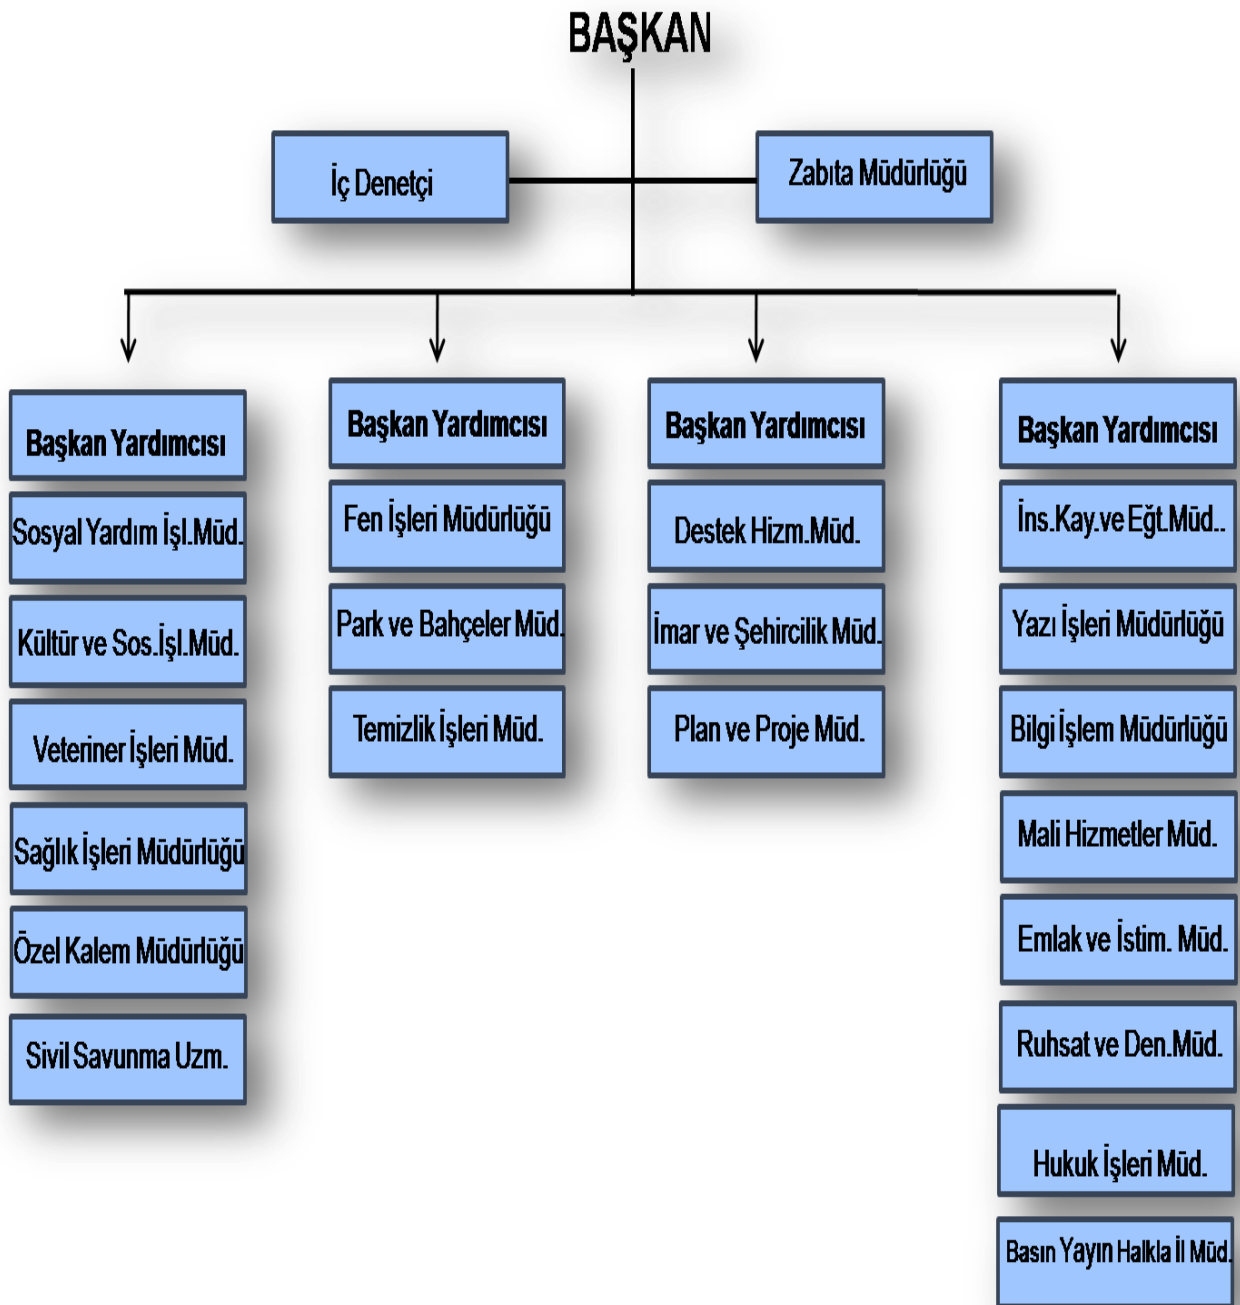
BAŞKAN

İç Denetçi

Zabıta Müdürlüğü

Başkan Yardımcısı

Sosyal Yardım İşl.Müd.

Kültür ve Sos.İşl.Müd.

Veteriner İşleri Müd.

Sağlık İşleri Müdürlüğü

Özel Kalem Müdürlüğü

Sivil Savunma Uzm.

Başkan Yardımcısı

Fen İşleri Müdürlüğü

Park ve Bahçeler Müd.

Temizlik İşleri Müd.

Başkan Yardımcısı

Destek Hizm.Müd.

İmar ve Şehircilik Müd.

Plan ve Proje Müd.

Başkan Yardımcısı

İns.Kay.ve Eğt.Müd..

Yazı İşleri Müdürlüğü

Bilgi İşlem Müdürlüğü

Mali Hizmetler Müd.

Emlak ve İstim. Müd.

Ruhsat ve Den.Müd.

Hukuk İşleri Müd.

Basın Yayın Halkla İl Müd.